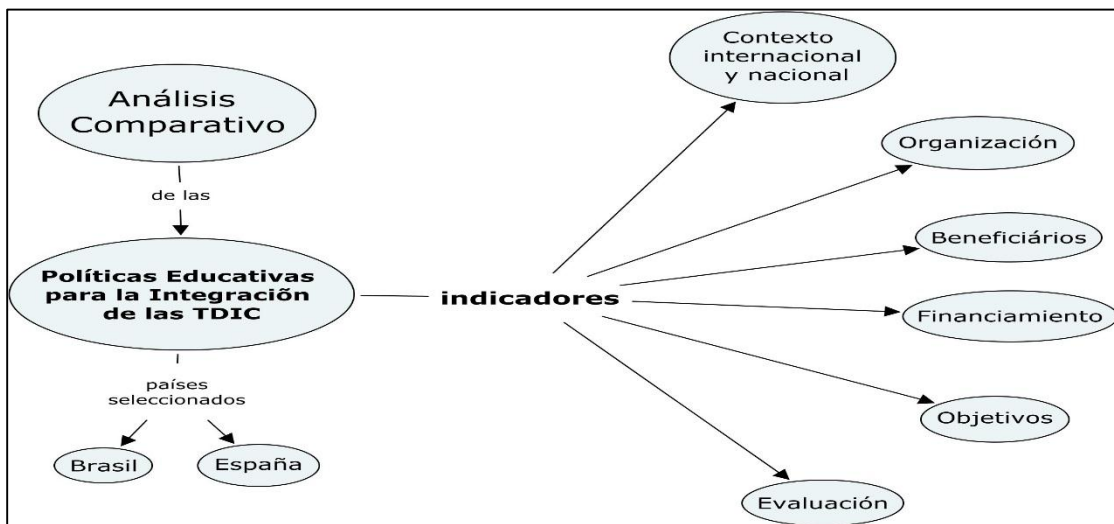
Análisis Comparativo

de las

Políticas Educativas para la Integración de las TDIC

países seleccionados

Brasil

España

indicadores

Contexto internacional y nacional

Organización

Beneficiários

Financiamiento

Objetivos

Evaluación